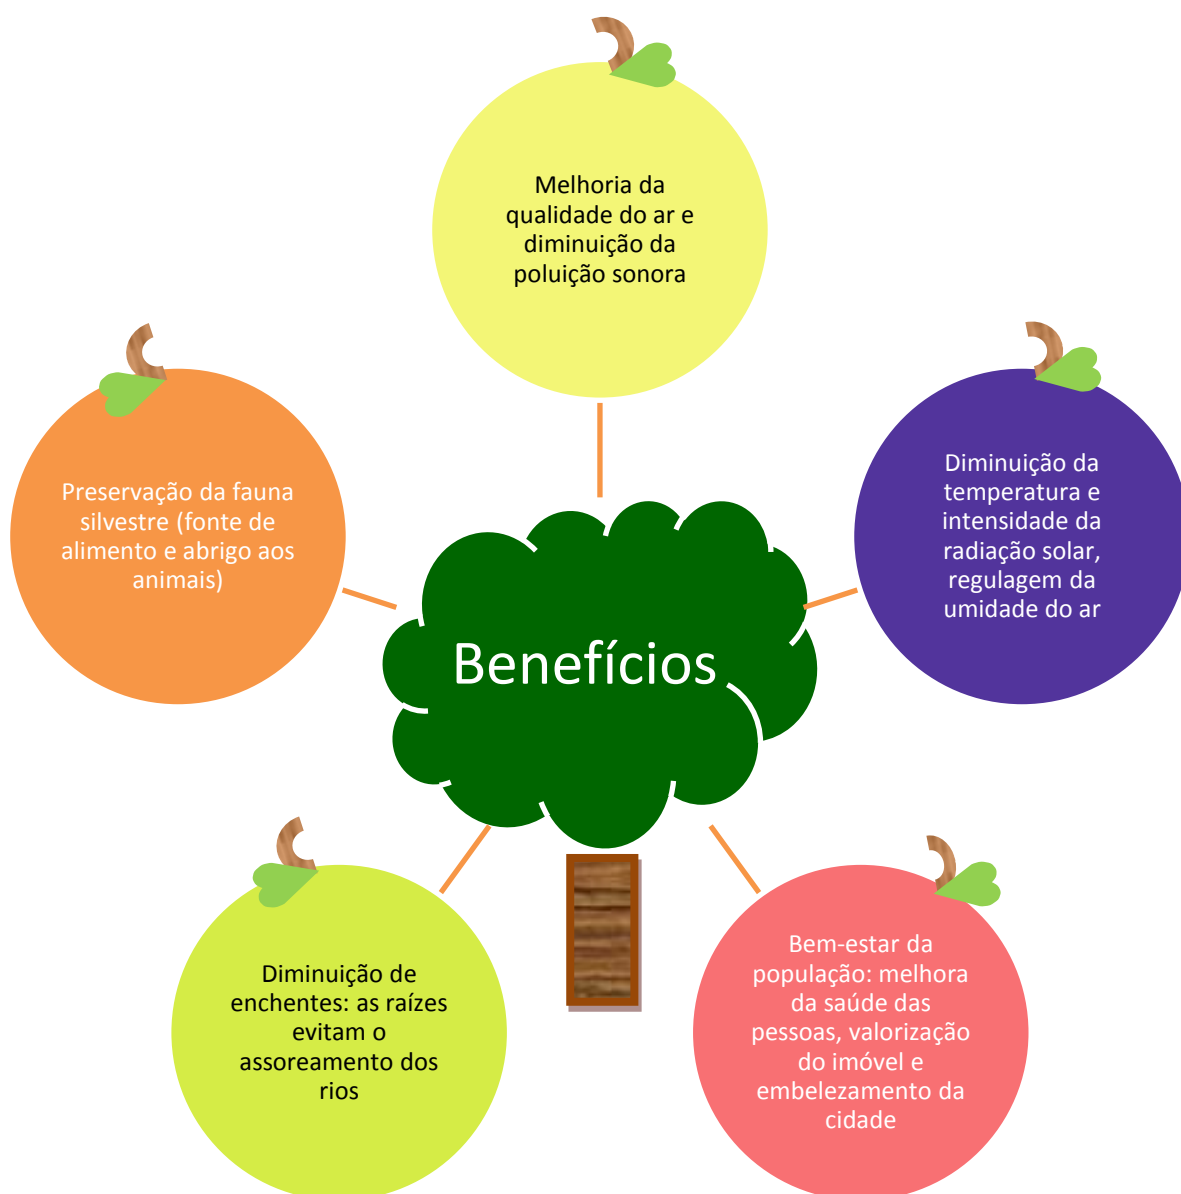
Melhoria da qualidade do ar e diminuição da poluição sonora

Preservação da fauna silvestre (fonte de alimento e abrigo aos animais)

Diminuição da temperatura e intensidade da radiação solar, regulagem da umidade do ar

Benefícios

Diminuição de enchentes: as raízes evitam o assoreamento dos rios

Bem-estar da população: melhora da saúde das pessoas, valorização do imóvel e embelezamento da cidade